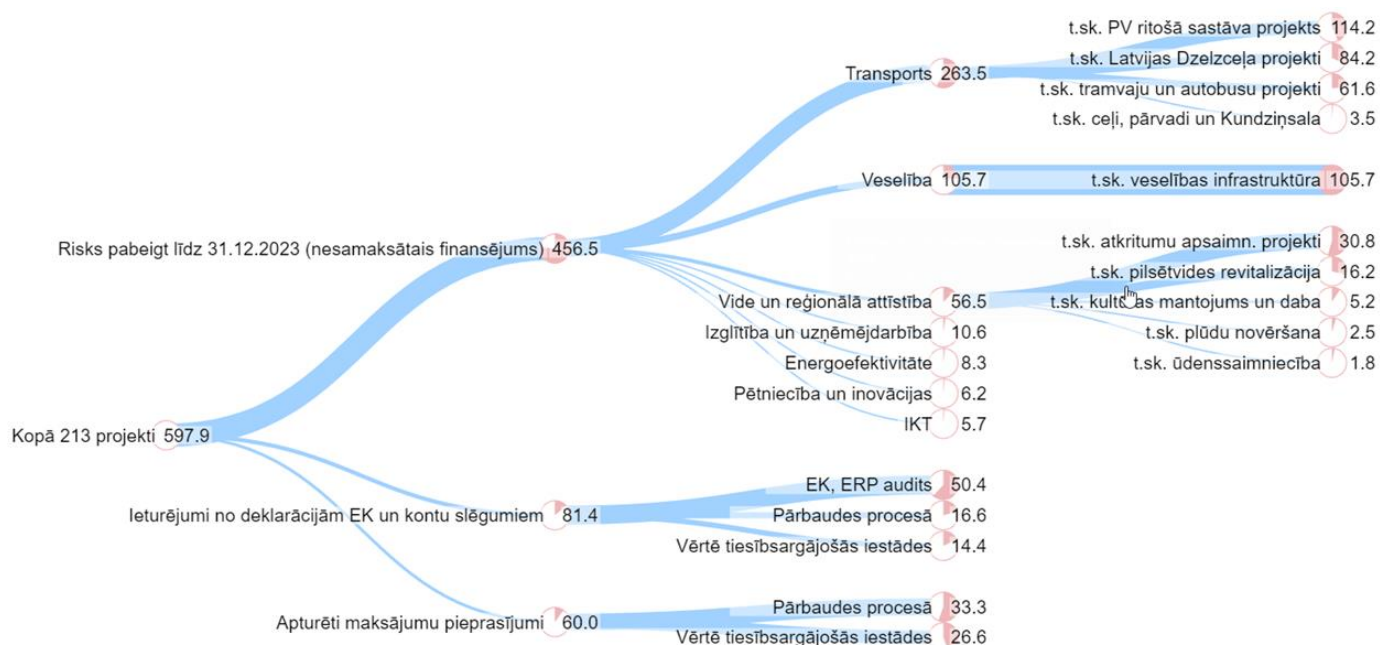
Kopā 213 projekti 597.9

Risks pabeigt līdz 31.12.2023 (nesamaksātais finansējums) 456.5

Transports 263.5

t.sk. PV ritošā sastāva projekts 114.2

t.sk. Latvijas Dzelzceļa projekti 84.2

t.sk. tramvaju un autobusu projekti 61.6

t.sk. ceļi, pārvadi un Kundziņsala 3.5

Veselība 105.7

t.sk. veselības infrastruktūra 105.7

Vide un reģionālā attīstība 56.5

t.sk. atkritumu apsaimn. projekti 30.8

t.sk. pilsētvides revitalizācija 16.2

t.sk. kult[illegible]as mantojums un daba 5.2

t.sk. plūdu novēršana 2.5

t.sk. ūdenssaimniecība 1.8

Izglītība un uzņēmējdarbība 10.6

Energoefektivitāte 8.3

Pētniecība un inovācijas 6.2

IKT 5.7

Ieturējumi no deklarācijām EK un kontu slēgumiem 81.4

EK, ERP audits 50.4

Pārbaudes procesā 16.6

Vērtē tiesībsargājošās iestādes 14.4

Apturēti maksājumu pieprasījumi 60.0

Pārbaudes procesā 33.3

Vērtē tiesībsargājošās iestādes 26.6